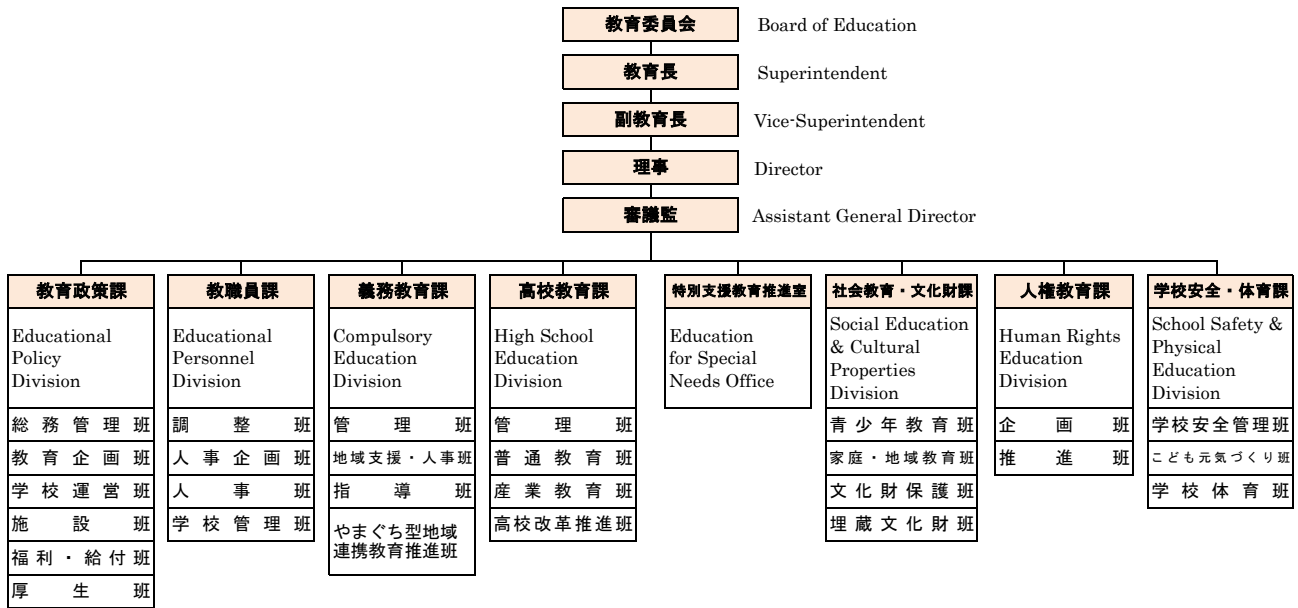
教育委員会 Board of Education

教育長 Superintendent

副教育長 Vice-Superintendent

理事 Director

審議監 Assistant General Director

教育政策課
Educational Policy Division
総務管理班
教育企画班
学校運営班
施設班
福利・給付班
厚生班

教職員課
Educational Personnel Division
調整班
人事企画班
人事班
学校管理班

義務教育課
Compulsory Education Division
管理班
地域支援・人事班
指導班
やまぐち型地域連携教育推進班

高校教育課
High School Education Division
管理班
普通教育班
産業教育班
高校改革推進班

特別支援教育推進室
Education for Special Needs Office

社会教育・文化財課
Social Education & Cultural Properties Division
青少年教育班
家庭・地域教育班
文化財保護班
埋蔵文化財班

人権教育課
Human Rights Education Division
企画班
推進班

学校安全・体育課
School Safety & Physical Education Division
学校安全管理班
こども元気づくり班
学校体育班